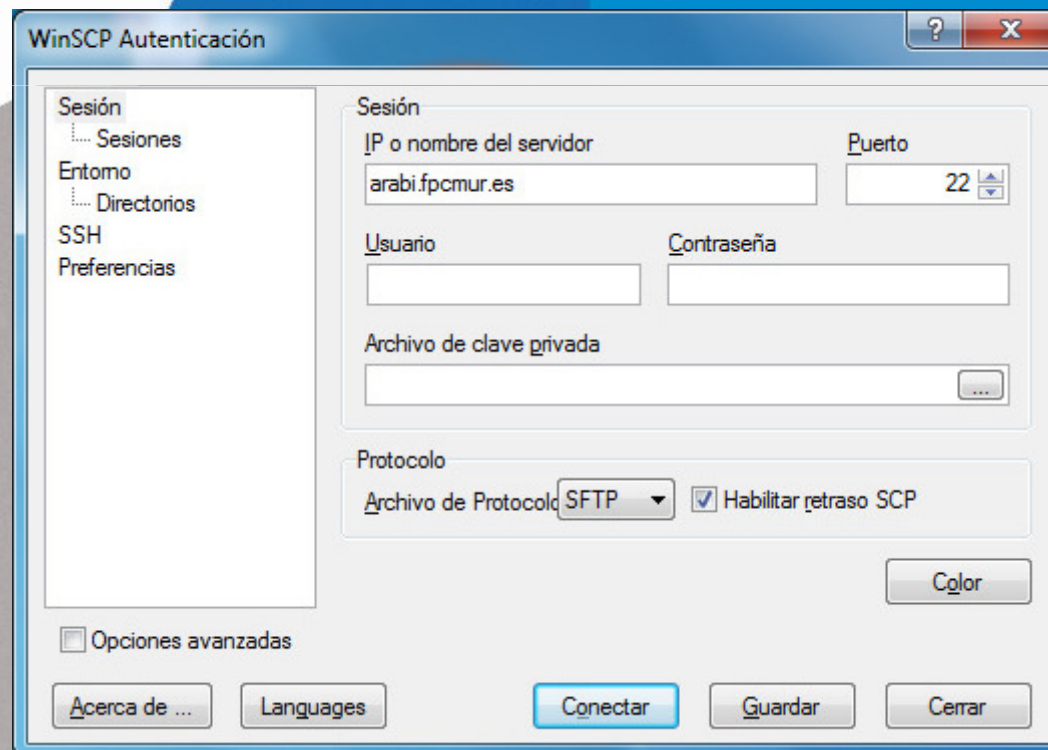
WinSCP Autenticación

?

X

Sesión
Sesiones
Entorno
Directorios
SSH
Preferencias

Sesión
IP o nombre del servidor
arabi.fpcmur.es
Puerto
22
Usuario
Contraseña
Archivo de clave privada
...

Protocolo
Archivo de Protocolo SFTP
Habilitar retraso SCP

Color

Opciones avanzadas

Acerca de ...
Languages
Conectar
Guardar
Cerrar